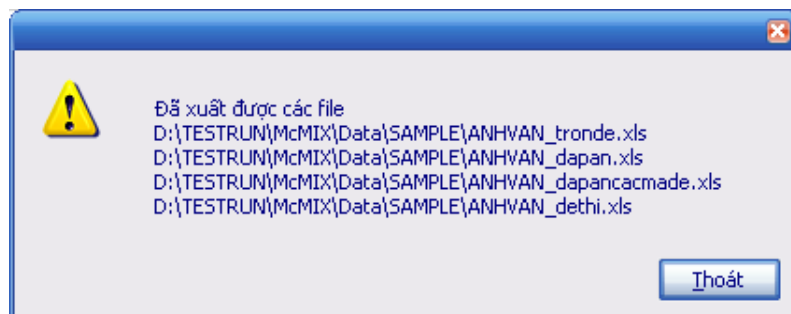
Đã xuất được các file
D:\TESTRUN\McMIX\Data\SAMPLE\ANHVAN_tronde.xls
D:\TESTRUN\McMIX\Data\SAMPLE\ANHVAN_dapan.xls
D:\TESTRUN\McMIX\Data\SAMPLE\ANHVAN_dapancacmade.xls
D:\TESTRUN\McMIX\Data\SAMPLE\ANHVAN_dethi.xls

Thoát